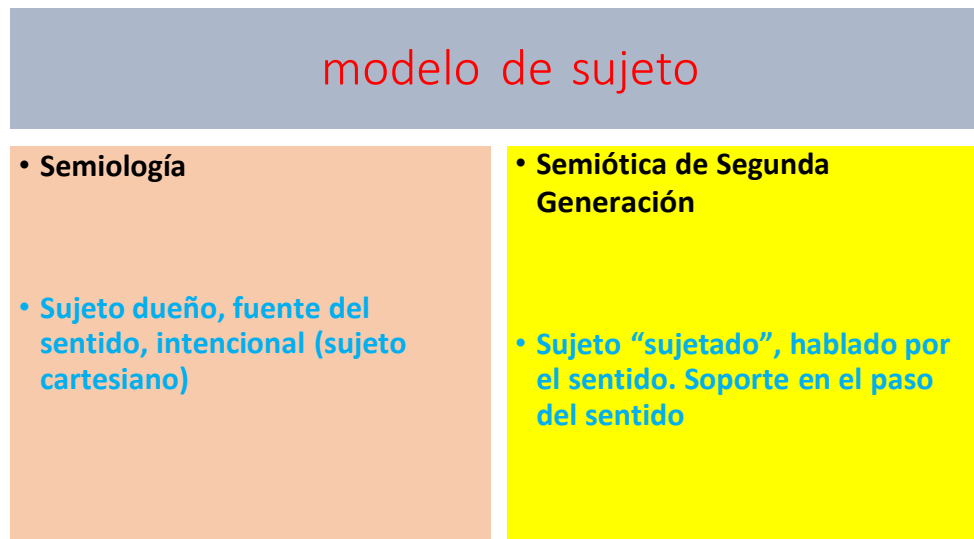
modelo de sujeto

• Semiología

• Sujeto dueño, fuente del sentido, intencional (sujeto cartesiano)

• Semiótica de Segunda Generación

• Sujeto “sujetado”, hablado por el sentido. Soporte en el paso del sentido